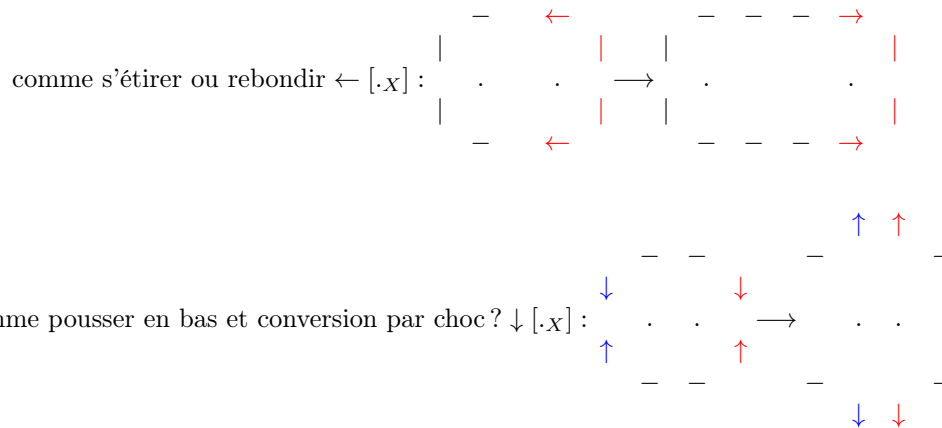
comme s'étirer ou rebondir $\leftarrow [\cdot_X]$ :

$-\quad\leftarrow\qquad -\;-\;-\;\rightarrow$

$|\qquad\;|\;\;|\qquad\quad|$

$.\quad .\;\longrightarrow\;.\qquad .$

$|\qquad\;|\;\;|\qquad\quad|$

$-\quad\leftarrow\qquad -\;-\;-\;\rightarrow$

$\uparrow\;\uparrow$

$-\;-\qquad -\qquad -$

mme pousser en bas et conversion par choc ? $\downarrow [\cdot_X]$ :

$\downarrow\qquad\downarrow$

$.\;\;.\;\longrightarrow\;.\;\;.$

$\uparrow\qquad\uparrow$

$-\;-\qquad -\qquad -$

$\downarrow\;\downarrow$